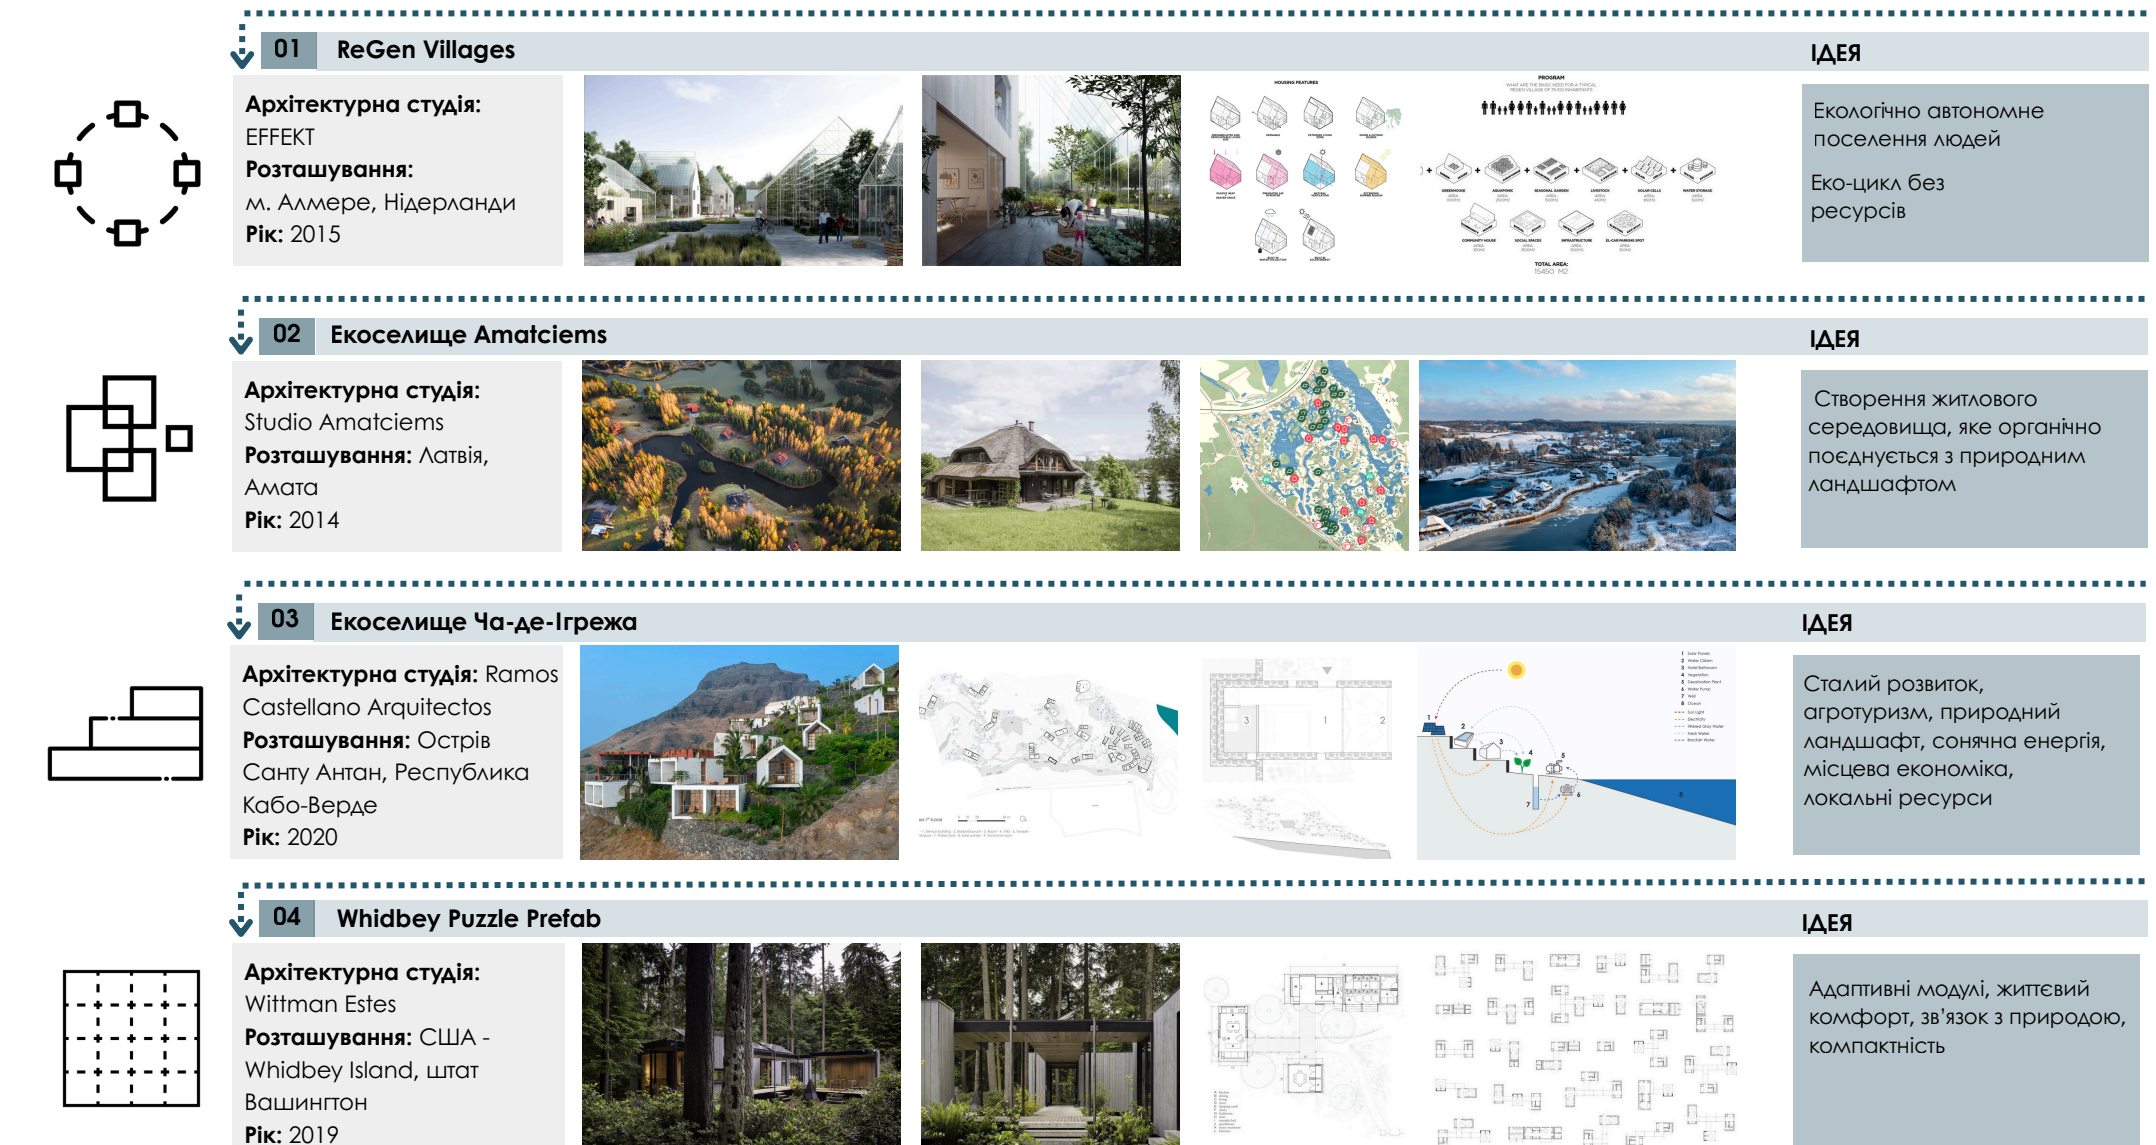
01 ReGen Villages

ІДЕЯ

**Архітектурна студія:** EFFEKT
**Розташування:** м. Алмере, Нідерланди
**Рік:** 2015

HOUSING FEATURES

PROGRAM

TOTAL AREA: 15450 M2

Екологічно автономне поселення людей

Еко-цикл без ресурсів

02 Екоселище Amatciems

ІДЕЯ

**Архітектурна студія:** Studio Amatciems
**Розташування:** Латвія, Амата
**Рік:** 2014

Створення житлового середовища, яке органічно поєднується з природним ландшафтом

03 Екоселище Ча-де-Ігрежа

ІДЕЯ

**Архітектурна студія:** Ramos Castellano Arquitectos
**Розташування:** Острів Санту Антан, Республіка Кабо-Верде
**Рік:** 2020

Сталий розвиток, агротуризм, природний ландшафт, сонячна енергія, місцева економіка, локальні ресурси

04 Whidbey Puzzle Prefab

ІДЕЯ

**Архітектурна студія:** Wittman Estes
**Розташування:** США - Whidbey Island, штат Вашингтон
**Рік:** 2019

Адаптивні модулі, життєвий комфорт, зв'язок з природою, компактність